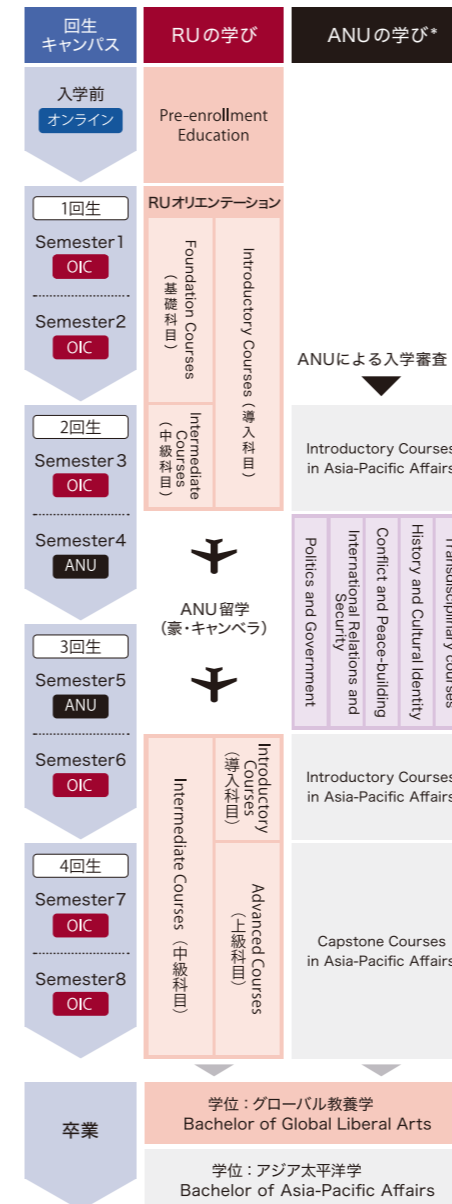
回生
キャンパス

RUの学び

ANUの学び*

入学前
オンライン

Pre-enrollment Education

1回生
Semester1
OIC
Semester2
OIC

RUオリエンテーション

Foundation Courses（基礎科目）

Introductory Courses（導入科目）

ANUによる入学審査

2回生
Semester3
OIC

Intermediate Courses（中級科目）

Introductory Courses in Asia-Pacific Affairs

Semester4
ANU

ANU留学
（豪・キャンベラ）

Politics and Government

International Relations and Security

Conflict and Peace-building

History and Cultural Identity

Transdisciplinary courses

3回生
Semester5
ANU

Semester6
OIC

Intermediate Courses（中級科目）

Introductory Courses（導入科目）

Introductory Courses in Asia-Pacific Affairs

4回生
Semester7
OIC
Semester8
OIC

Advanced Courses（上級科目）

Capstone Courses in Asia-Pacific Affairs

卒業

学位：グローバル教養学
Bachelor of Global Liberal Arts

学位：アジア太平洋学
Bachelor of Asia-Pacific Affairs